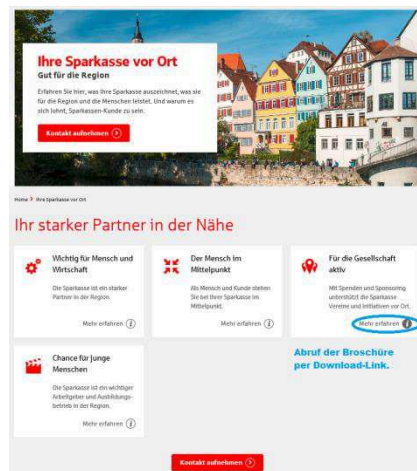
Ihre Sparkasse vor Ort
Gut für die Region

Erfahren Sie hier, was Ihre Sparkasse auszeichnet, was sie für die Region und die Menschen leistet. Und warum es sich lohnt, Sparkassen-Kunde zu sein.

Kontakt aufnehmen

Home > Ihre Sparkasse vor Ort

Ihr starker Partner in der Nähe

Wichtig für Mensch und Wirtschaft

Die Sparkasse ist ein starker Partner in der Region.

Mehr erfahren

Der Mensch im Mittelpunkt

Als Mensch und Kunde stehen Sie bei Ihrer Sparkasse im Mittelpunkt.

Mehr erfahren

Für die Gesellschaft aktiv

Mit Spenden und Sponsoring unterstützt die Sparkasse Vereine und Initiativen vor Ort.

Mehr erfahren

Chance für junge Menschen

Die Sparkasse ist ein wichtiger Arbeitgeber und Ausbildungsbetrieb in der Region.

Mehr erfahren

Abruf der Broschüre per Download-Link.

Kontakt aufnehmen